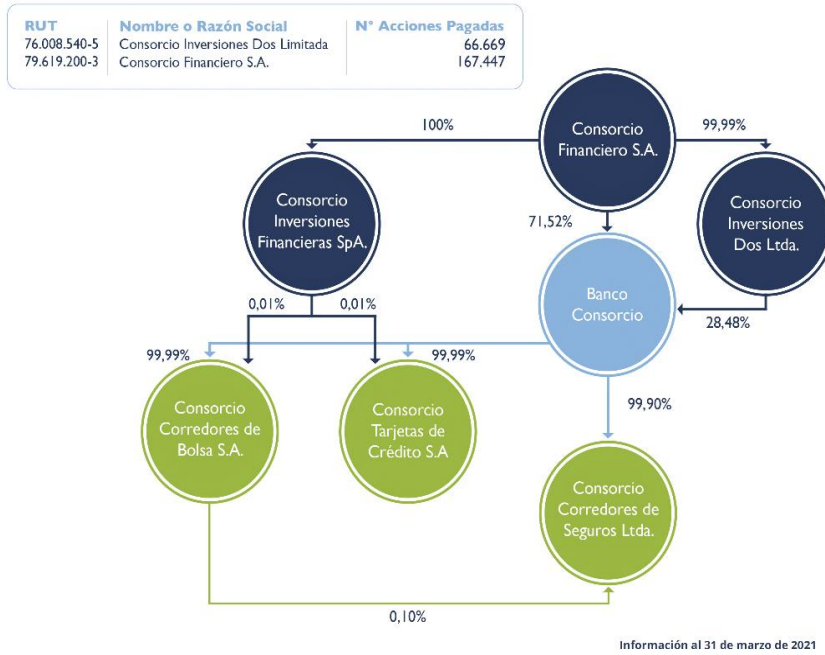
| RUT | Nombre o Razón Social | N° Acciones Pagadas |
|---|---|---|
| 76.008.540-5 | Consorcio Inversiones Dos Limitada | 66.669 |
| 79.619.200-3 | Consorcio Financiero S.A. | 167.447 |

100%

Consorcio Financiero S.A.

99,99%

Consorcio Inversiones Financieras SpA.

71,52%

Consorcio Inversiones Dos Ltda.

Banco Consorcio

0,01%

0,01%

28,48%

99,99%

99,99%

Consorcio Corredores de Bolsa S.A.

Consorcio Tarjetas de Crédito S.A

99,90%

Consorcio Corredores de Seguros Ltda.

0,10%

Información al 31 de marzo de 2021